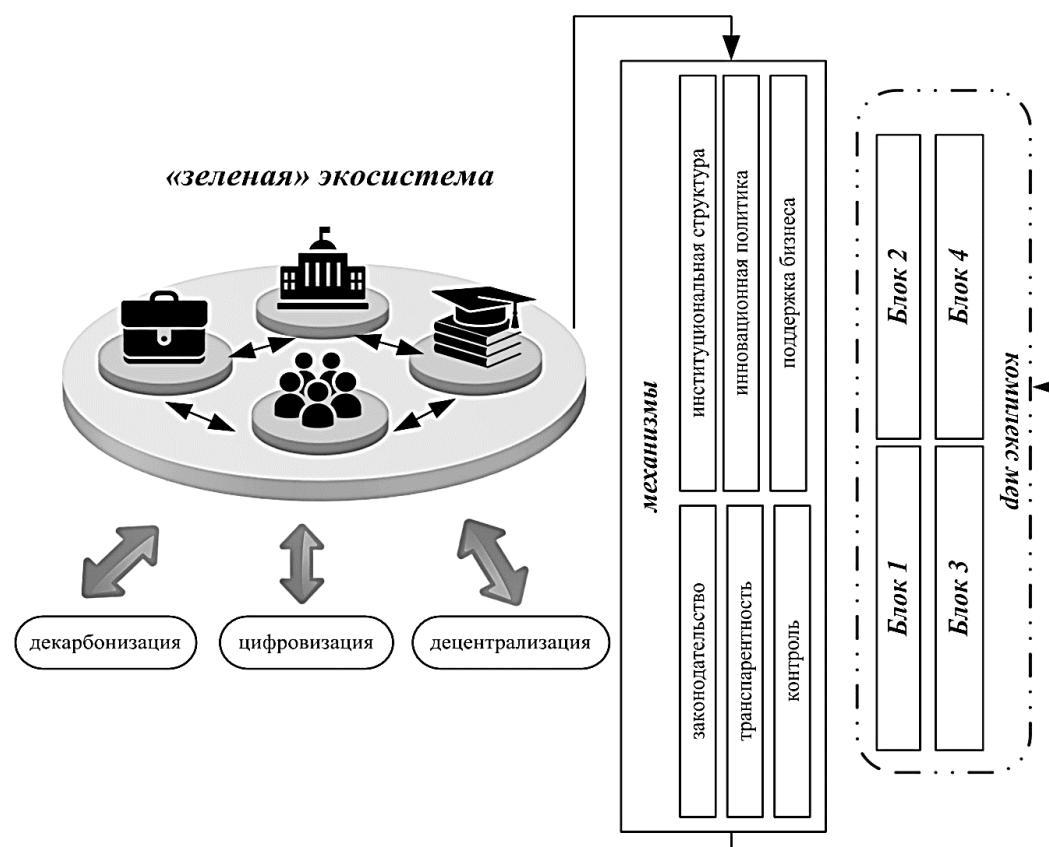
«зеленая» экосистема

декарбонизация

цифровизация

децентрализация

механизмы

институциональная структура

инновационная политика

поддержка бизнеса

законодательство

транспарентность

контроль

комплекс мер

Блок 2

Блок 4

Блок 1

Блок 3